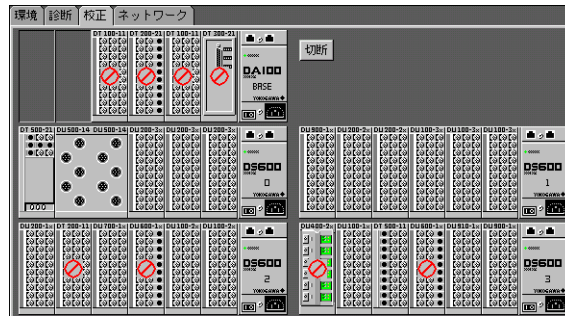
環境 診断 校正 ネットワーク

DT100-11 DT300-21 DT100-11 DT300-21

DA100 BASE YOKOGAWA

切断

DT500-21 DU500-14 DU500-14 DU300-1 DU200-2 DU300-1

DS600 0 YOKOGAWA

DU500-1 DU300-2 DU300-2 DU100-1 DU100-1 DU100-1

DS600 1 YOKOGAWA

DU200-1 DT200-11 DU700-1 DU600-1 DU100-2 DU100-2

DS600 2 YOKOGAWA

DU400-2 DU100-1 DT500-11 DU600-1 DU510-1 DU500-1

DS600 3 YOKOGAWA